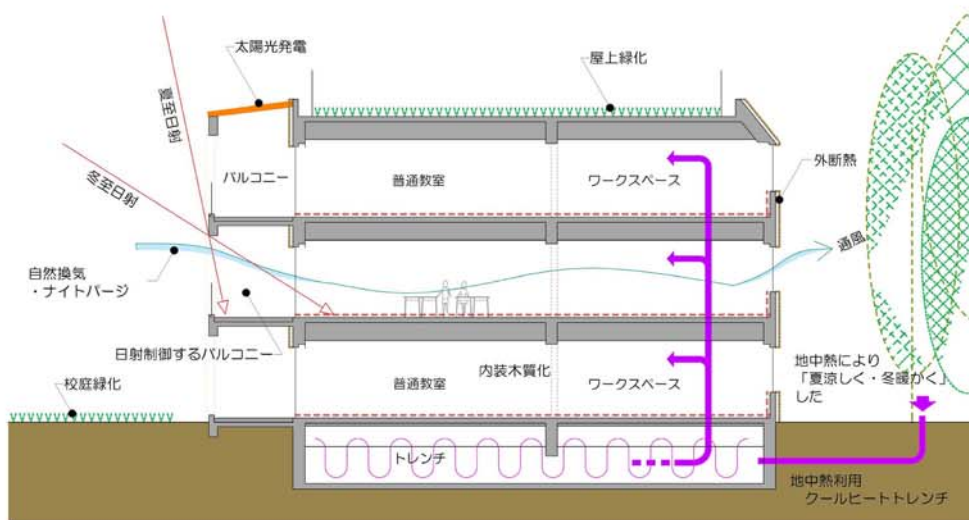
太陽光発電

屋上緑化

夏至日射

冬至日射

バルコニー

普通教室

ワークスペース

外断熱

通風

自然換気
・ナイトパージ

日射制御するバルコニー

普通教室

内装木質化

ワークスペース

地中熱により
「夏涼しく・冬暖かく」
した

校庭緑化

トレンチ

地中熱利用
クールヒートトレンチ